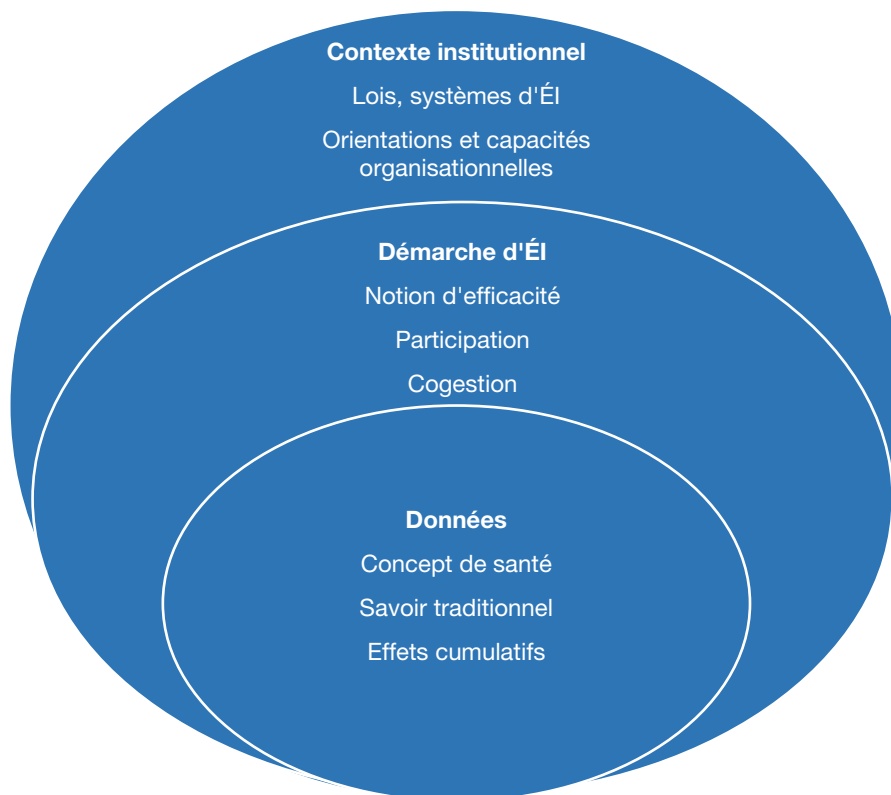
Contexte institutionnel

Lois, systèmes d'ÉI

Orientations et capacités organisationnelles

Démarche d'ÉI

Notion d'efficacité

Participation

Cogestion

Données

Concept de santé

Savoir traditionnel

Effets cumulatifs